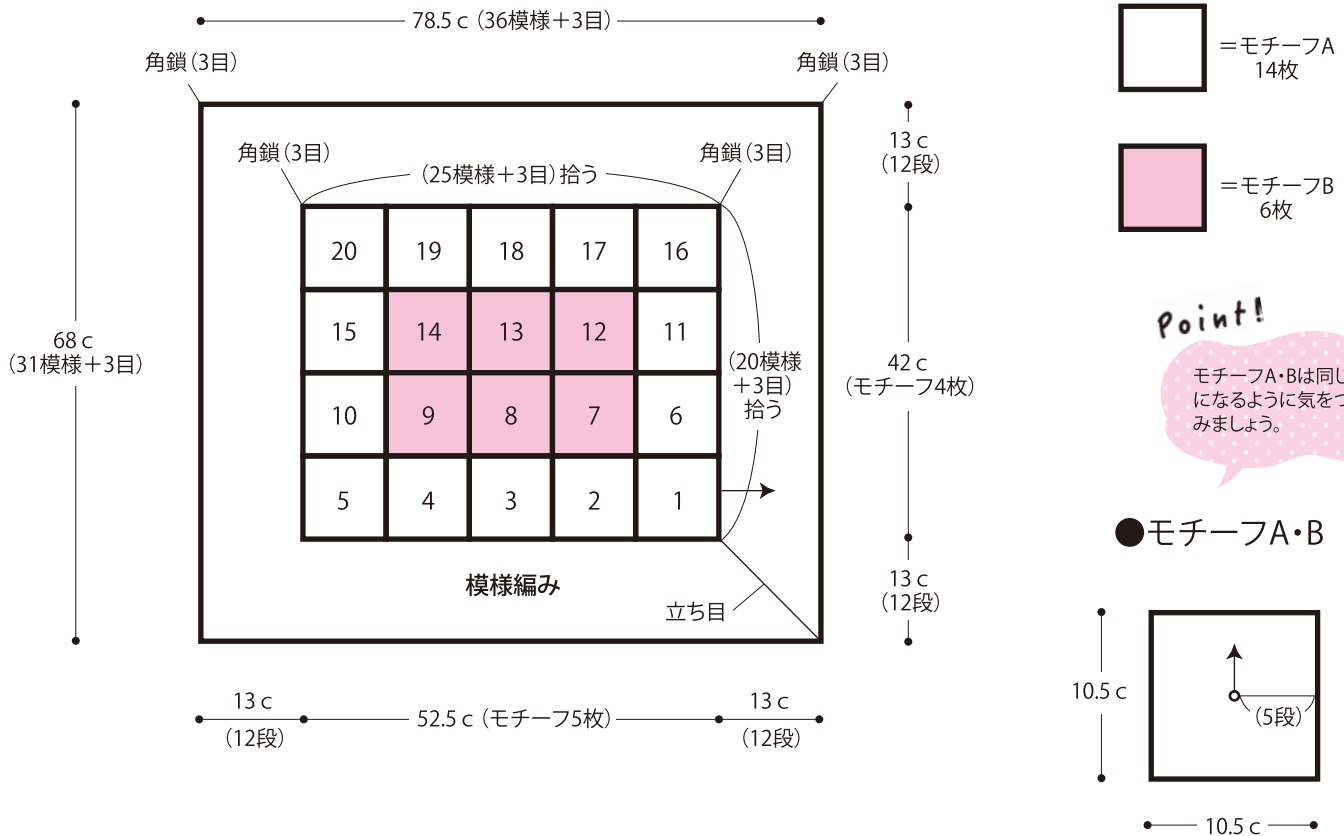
78.5 c（36模様＋3目）

角鎖（3目）　角鎖（3目）

68 c（31模様＋3目）

角鎖（3目）　（25模様＋3目）拾う　角鎖（3目）

| 20 | 19 | 18 | 17 | 16 |
|---|---|---|---|---|
| 15 | 14 | 13 | 12 | 11 |
| 10 | 9 | 8 | 7 | 6 |
| 5 | 4 | 3 | 2 | 1 |

（20模様＋3目）拾う

模様編み

立ち目

13 c（12段）

42 c（モチーフ4枚）

13 c（12段）

13 c（12段）　52.5 c（モチーフ5枚）　13 c（12段）

＝モチーフA 14枚

＝モチーフB 6枚

Point!

モチーフA・Bは同し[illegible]になるように気をつ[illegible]みましょう。

●モチーフA・B

10.5 c

（5段）

10.5 c